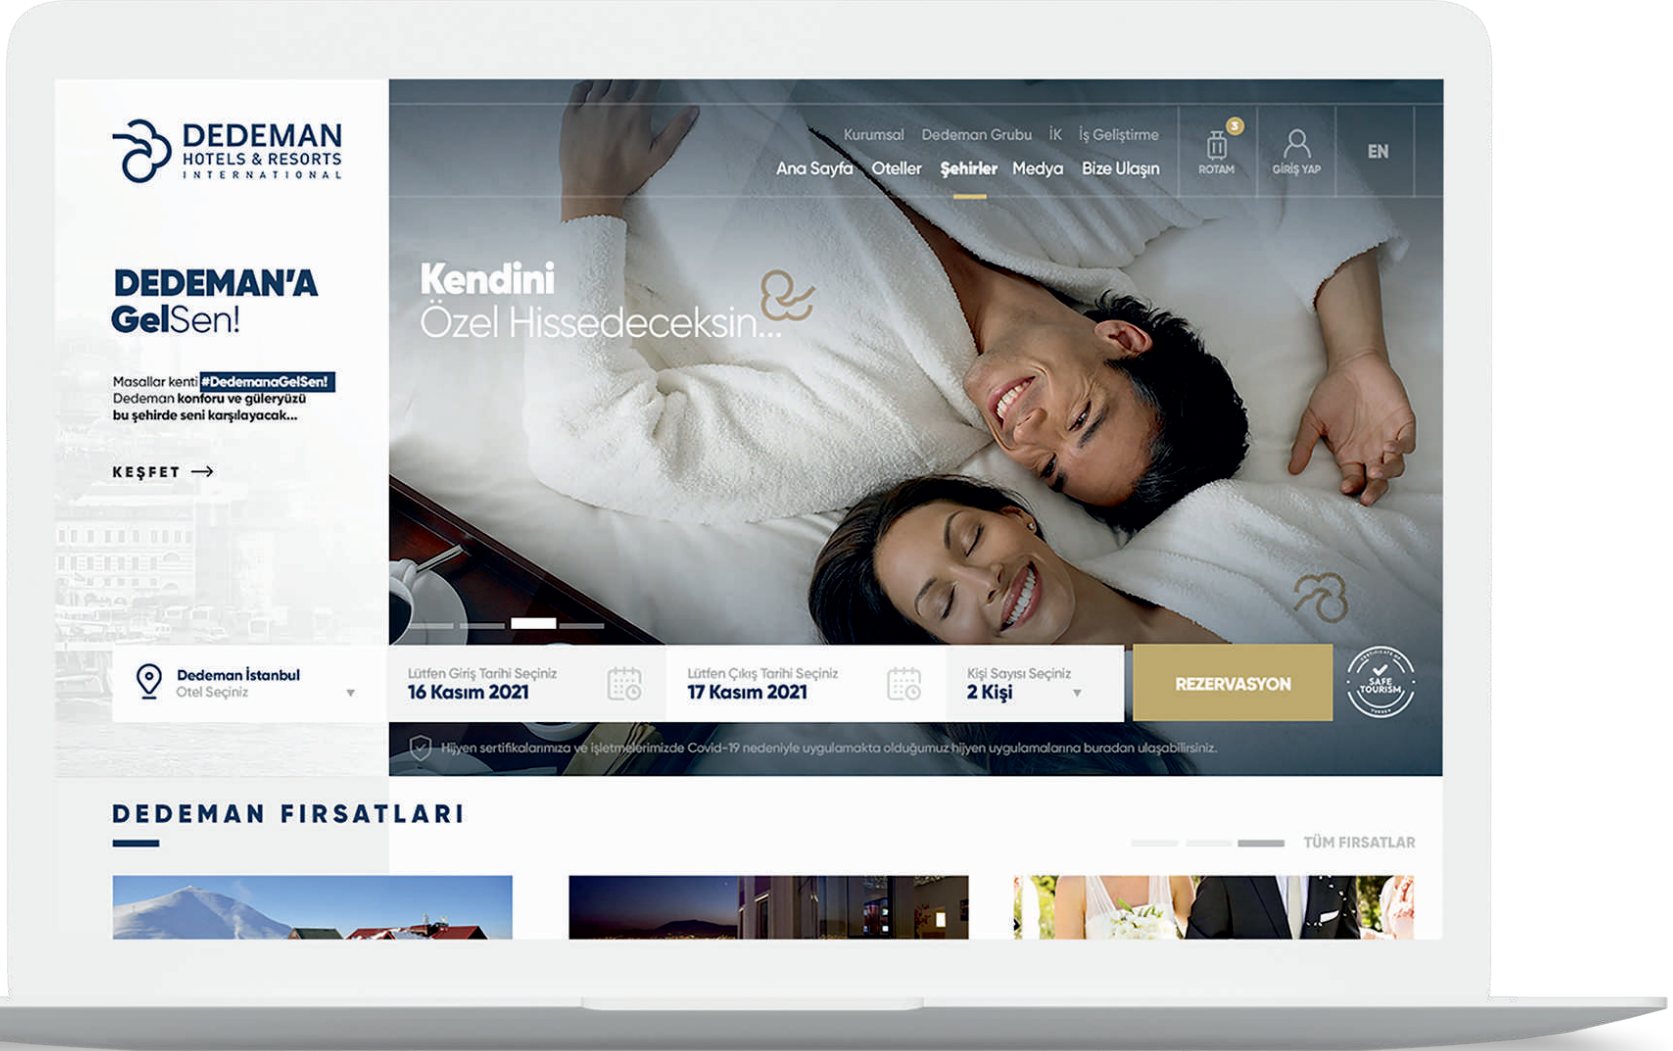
DEDEMAN
HOTELS & RESORTS
INTERNATIONAL

Kurumsal Dedeman Grubu İK İş Geliştirme
Ana Sayfa Oteller Şehirler Medya Bize Ulaşın
3
ROTAM
GİRİŞ YAP
EN

DEDEMAN'A
GelSen!

Masallar kenti #DedemanaGelSen! Dedeman konforu ve güleryüzü bu şehirde seni karşılayacak...

KEŞFET

Kendini
Özel Hissedeceksin...

Dedeman İstanbul
Otel Seçiniz

Lütfen Giriş Tarihi Seçiniz
16 Kasım 2021

Lütfen Çıkış Tarihi Seçiniz
17 Kasım 2021

Kişi Sayısı Seçiniz
2 Kişi

REZERVASYON

SAFE TOURISM

Hijyen sertifikalarımıza ve işletmelerimizde Covid-19 nedeniyle uygulamakta olduğumuz hijyen uygulamalarına buradan ulaşabilirsiniz.

DEDEMAN FIRSATLARI

TÜM FIRSATLAR